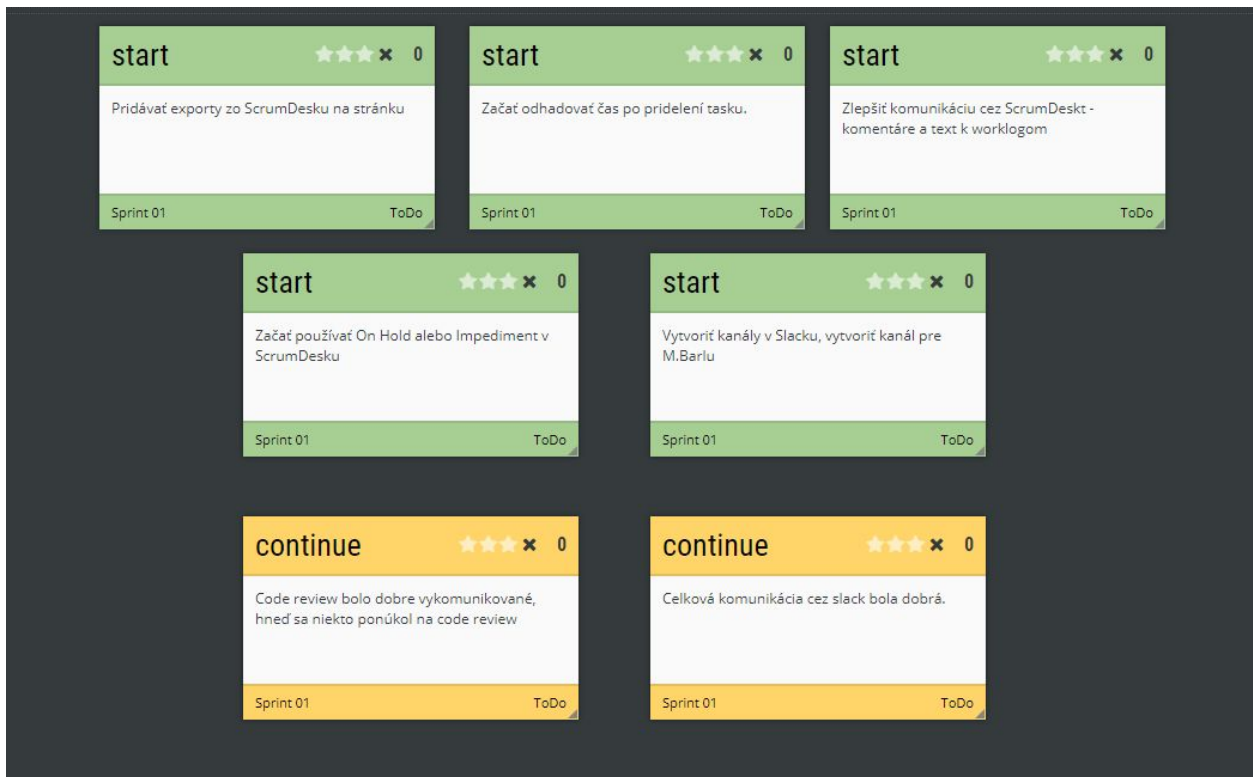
start ★★★ ✖ 0

Pridávať exporty zo ScrumDesku na stránku

Sprint 01 ToDo

start ★★★ ✖ 0

Začať odhadovať čas po pridelení tasku.

Sprint 01 ToDo

start ★★★ ✖ 0

Zlepšiť komunikáciu cez ScrumDeskt - komentáre a text k worklogom

Sprint 01 ToDo

start ★★★ ✖ 0

Začať používať On Hold alebo Impediment v ScrumDesku

Sprint 01 ToDo

start ★★★ ✖ 0

Vytvoriť kanály v Slacku, vytvoriť kanál pre M.Barlu

Sprint 01 ToDo

continue ★★★ ✖ 0

Code review bolo dobre vykomunikované, hneď sa niekto ponúkol na code review

Sprint 01 ToDo

continue ★★★ ✖ 0

Celková komunikácia cez slack bola dobrá.

Sprint 01 ToDo